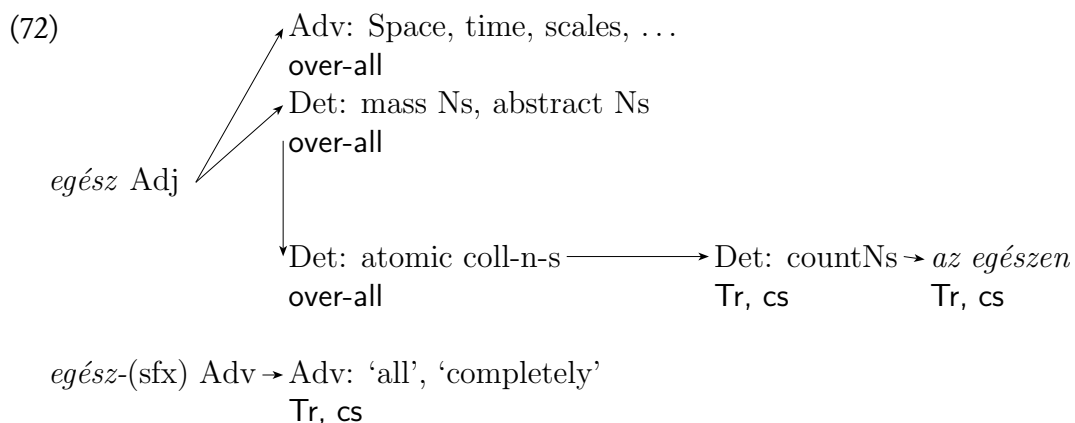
(72)

*egész* Adj

Adv: Space, time, scales, ...
over-all

Det: mass Ns, abstract Ns
over-all

Det: atomic coll-n-s
over-all

Det: countNs
Tr, cs

*az egészen*
Tr, cs

*egész*-(sfx) Adv

Adv: 'all', 'completely'
Tr, cs